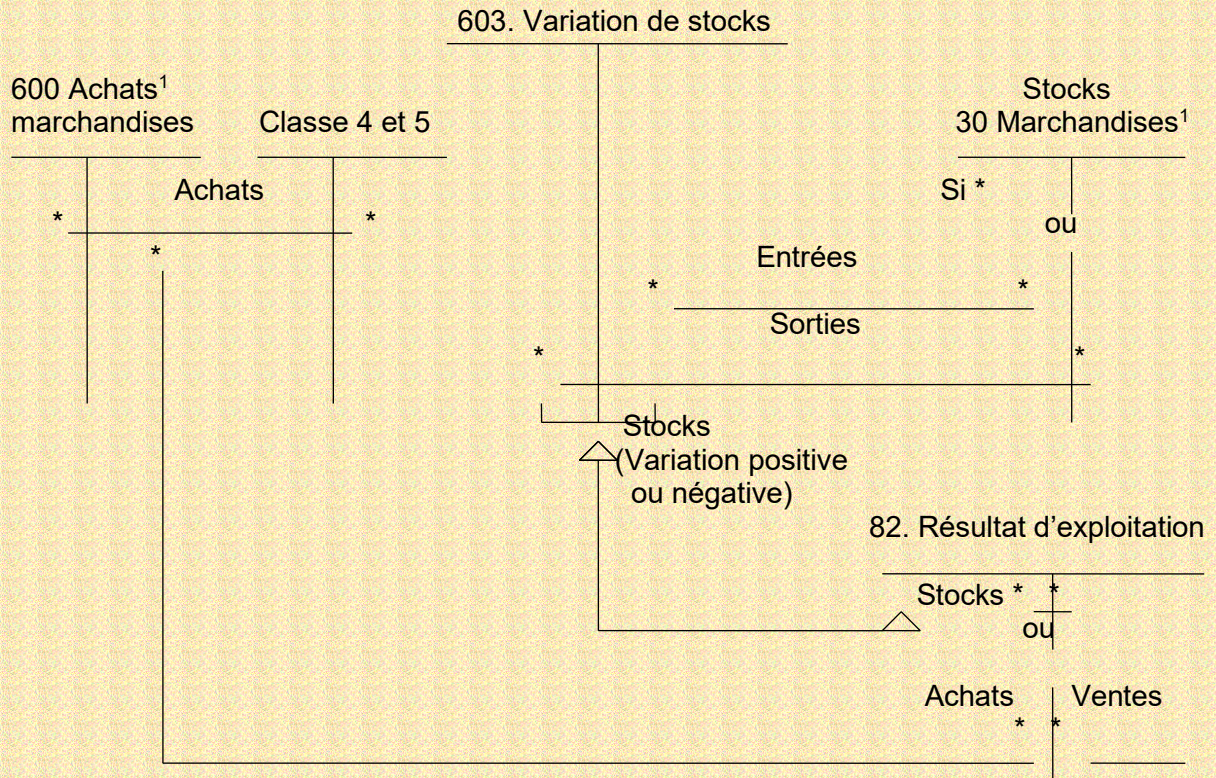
603. Variation de stocks

600 Achats$^1$ marchandises

Classe 4 et 5

Achats

*

*

*

Stocks
30 Marchandises$^1$

Si *

ou

Entrées

*

*

Sorties

*

*

Stocks
(Variation positive ou négative)

82. Résultat d'exploitation

Stocks *

*

ou

Achats

Ventes

*

*